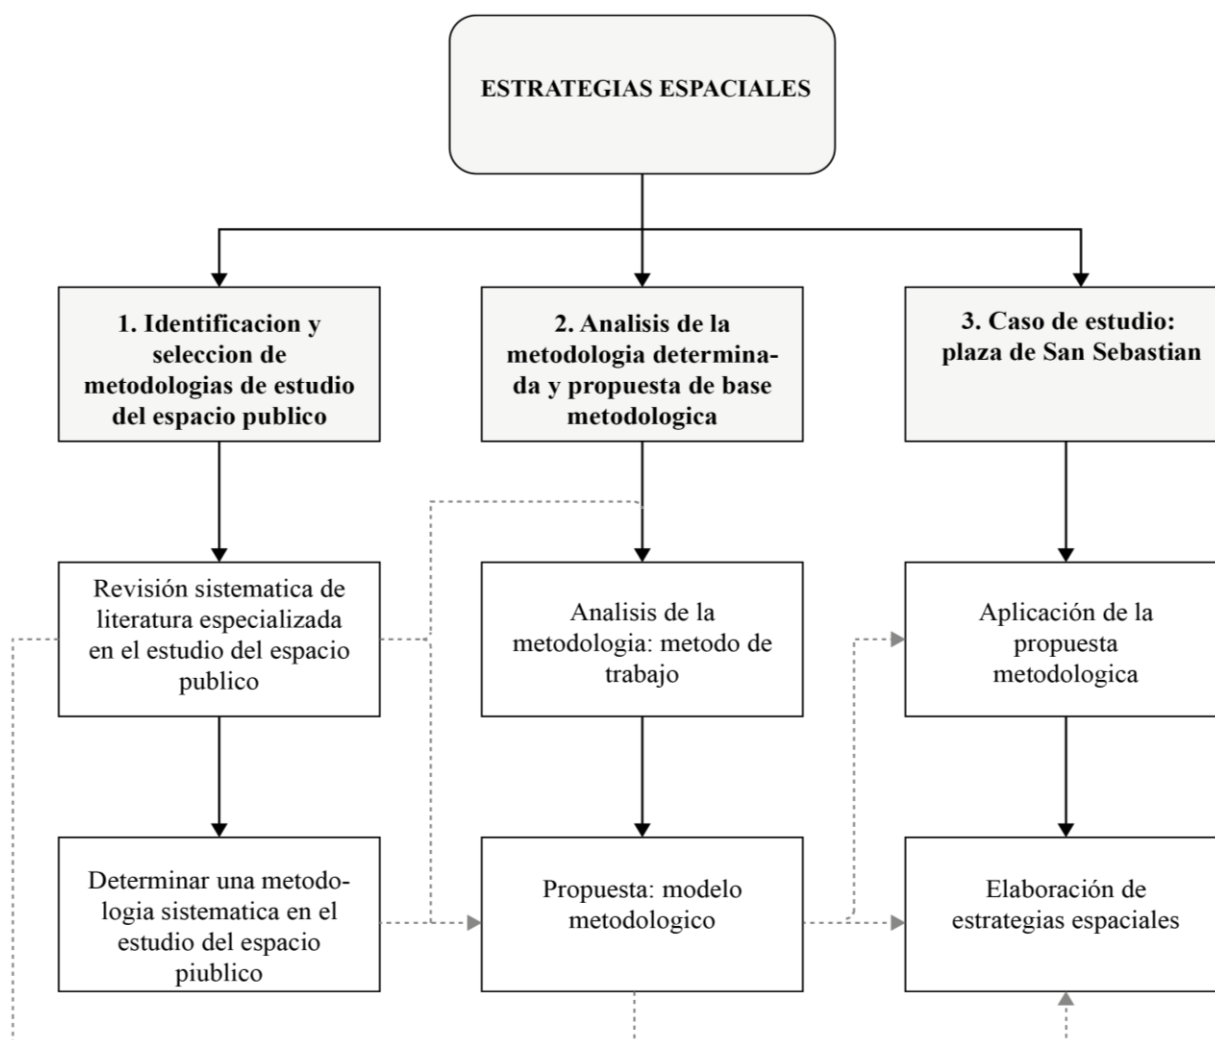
ESTRATEGIAS ESPACIALES

1. Identificacion y seleccion de metodologias de estudio del espacio publico

2. Analisis de la metodologia determinada y propuesta de base metodologica

3. Caso de estudio: plaza de San Sebastian

Revisión sistematica de literatura especializada en el estudio del espacio publico

Analisis de la metodologia: metodo de trabajo

Aplicación de la propuesta metodologica

Determinar una metodologia sistematica en el estudio del espacio piublico

Propuesta: modelo metodologico

Elaboración de estrategias espaciales